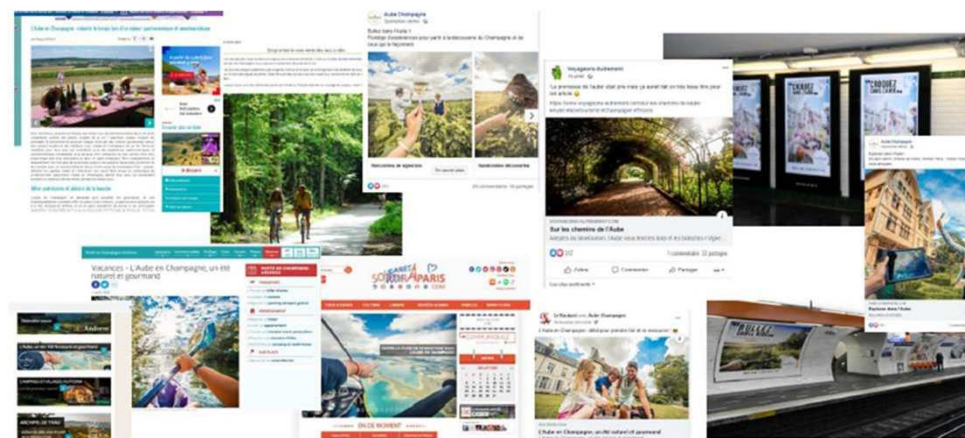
L'Aube en Champagne, volent le temps lors d'un séjour gastronomique et œnotouristique

Mise en plein air et plaisirs de la bouche

Aube Champagne

Sur les chemins de l'Aube

Vacances - L'Aube en Champagne, un été naturel et gourmand

SORTIRAPARIS

EN CE MOMENT

L'Aube en Champagne, un été naturel et gourmand

CRAQUEZ